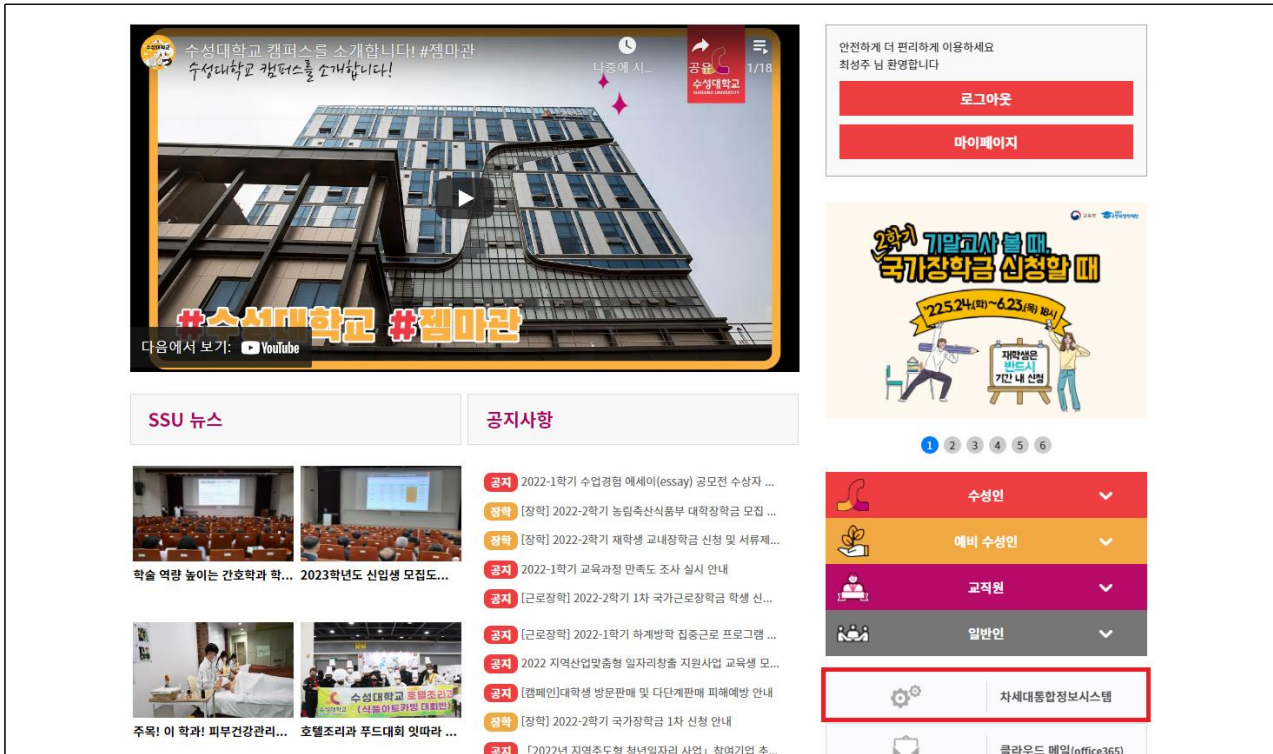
수성대학교 캠퍼스를 소개합니다! #젬마관
수성대학교 캠퍼스를 소개합니다!
나중에 시...
공유
1/18
수성대학교
#수성대학교 #젬마관
다음에서 보기: YouTube

안전하게 더 편리하게 이용하세요
최성주 님 환영합니다
로그아웃
마이페이지

2학기 기말고사 볼 때, 국가장학금 신청할 때
'22.5.24(화) ~ 6.23.(목) 18시
재학생은 반드시 기간 내 신청

1 2 3 4 5 6

SSU 뉴스

학술 역량 높이는 간호학과 학...
2023학년도 신입생 모집도...
주목! 이 학과! 피부건강관리...
호텔조리과 푸드대회 잇따라 ...

공지사항

공지 2022-1학기 수업경험 에세이(essay) 공모전 수상자 ...
장학 [장학] 2022-2학기 농림축산식품부 대학장학금 모집 ...
장학 [장학] 2022-2학기 재학생 교내장학금 신청 및 서류제...
공지 2022-1학기 교육과정 만족도 조사 실시 안내
공지 [근로장학] 2022-2학기 1차 국가근로장학금 학생 신...
공지 [근로장학] 2022-1학기 하계방학 집중근로 프로그램 ...
공지 2022 지역산업맞춤형 일자리창출 지원사업 교육생 모...
공지 [캠페인]대학생 방문판매 및 다단계판매 피해예방 안내
장학 [장학] 2022-2학기 국가장학금 1차 신청 안내
공지 「2022년 지역주도형 청년일자리 사업」 참여기업 추...

수성인
예비 수성인
교직원
일반인
차세대통합정보시스템
클라우드 메일(office365)